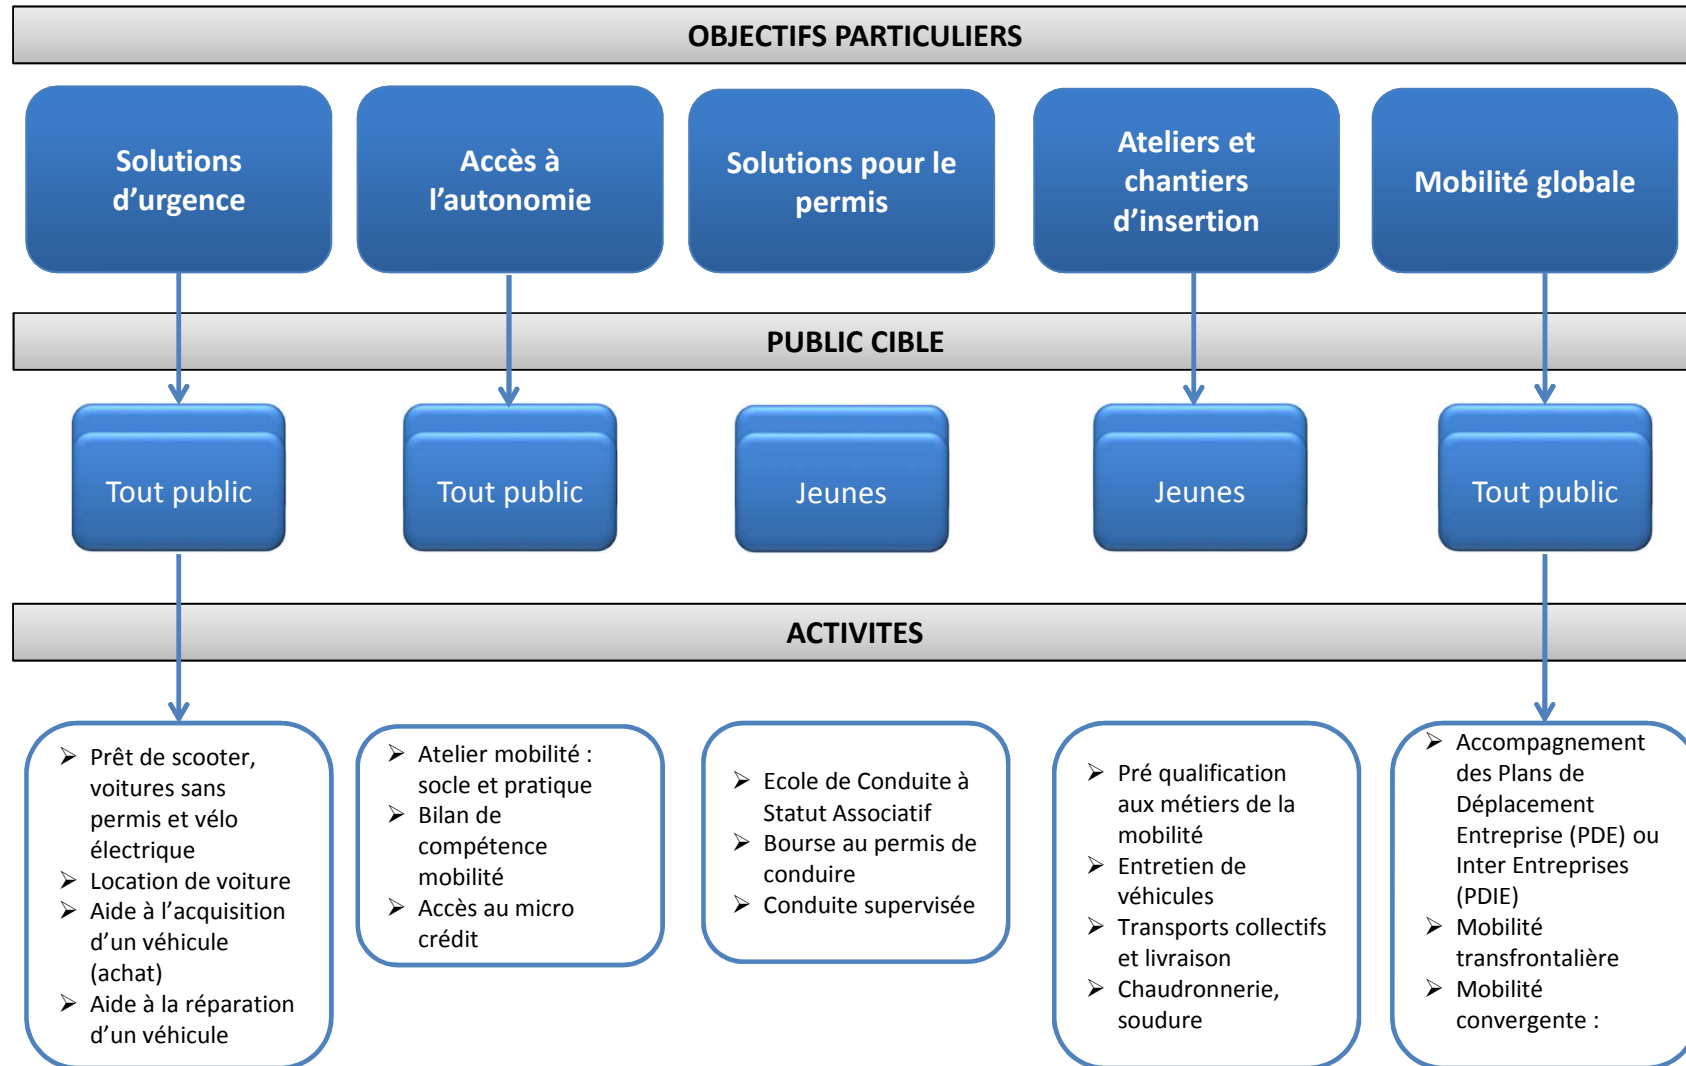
OBJECTIFS PARTICULIERS

Solutions d'urgence

Accès à l'autonomie

Solutions pour le permis

Ateliers et chantiers d'insertion

Mobilité globale

PUBLIC CIBLE

Tout public

Tout public

Jeunes

Jeunes

Tout public

ACTIVITES

- Prêt de scooter, voitures sans permis et vélo électrique
- Location de voiture
- Aide à l'acquisition d'un véhicule (achat)
- Aide à la réparation d'un véhicule

- Atelier mobilité : socle et pratique
- Bilan de compétence mobilité
- Accès au micro crédit

- Ecole de Conduite à Statut Associatif
- Bourse au permis de conduire
- Conduite supervisée

- Pré qualification aux métiers de la mobilité
- Entretien de véhicules
- Transports collectifs et livraison
- Chaudronnerie, soudure

- Accompagnement des Plans de Déplacement Entreprise (PDE) ou Inter Entreprises (PDIE)
- Mobilité transfrontalière
- Mobilité convergente :